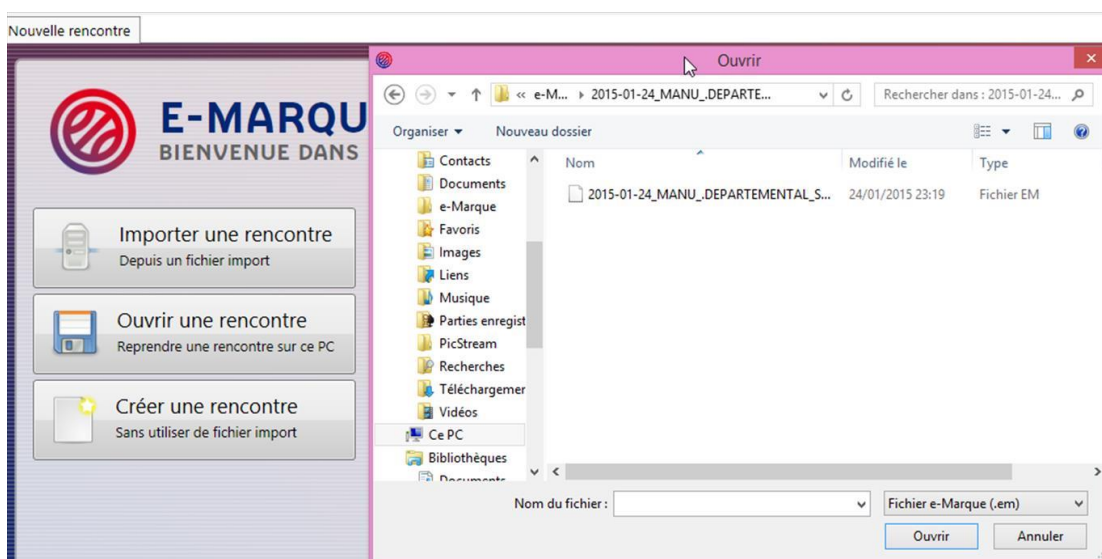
Nouvelle rencontre

E-MARQU
BIENVENUE DANS

Importer une rencontre
Depuis un fichier import

Ouvrir une rencontre
Reprendre une rencontre sur ce PC

Créer une rencontre
Sans utiliser de fichier import

Ouvrir

« e-M... ▸ 2015-01-24_MANU_.DEPARTE...

Rechercher dans : 2015-01-24...

Organiser ▾ Nouveau dossier

Contacts
Documents
e-Marque
Favoris
Images
Liens
Musique
Parties enregist
PicStream
Recherches
Téléchargemer
Vidéos
Ce PC
Bibliothèques
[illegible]

| Nom | Modifié le | Type |
|---|---|---|
| 2015-01-24_MANU_.DEPARTEMENTAL_S... | 24/01/2015 23:19 | Fichier EM |

Nom du fichier :

Fichier e-Marque (.em)

Ouvrir

Annuler